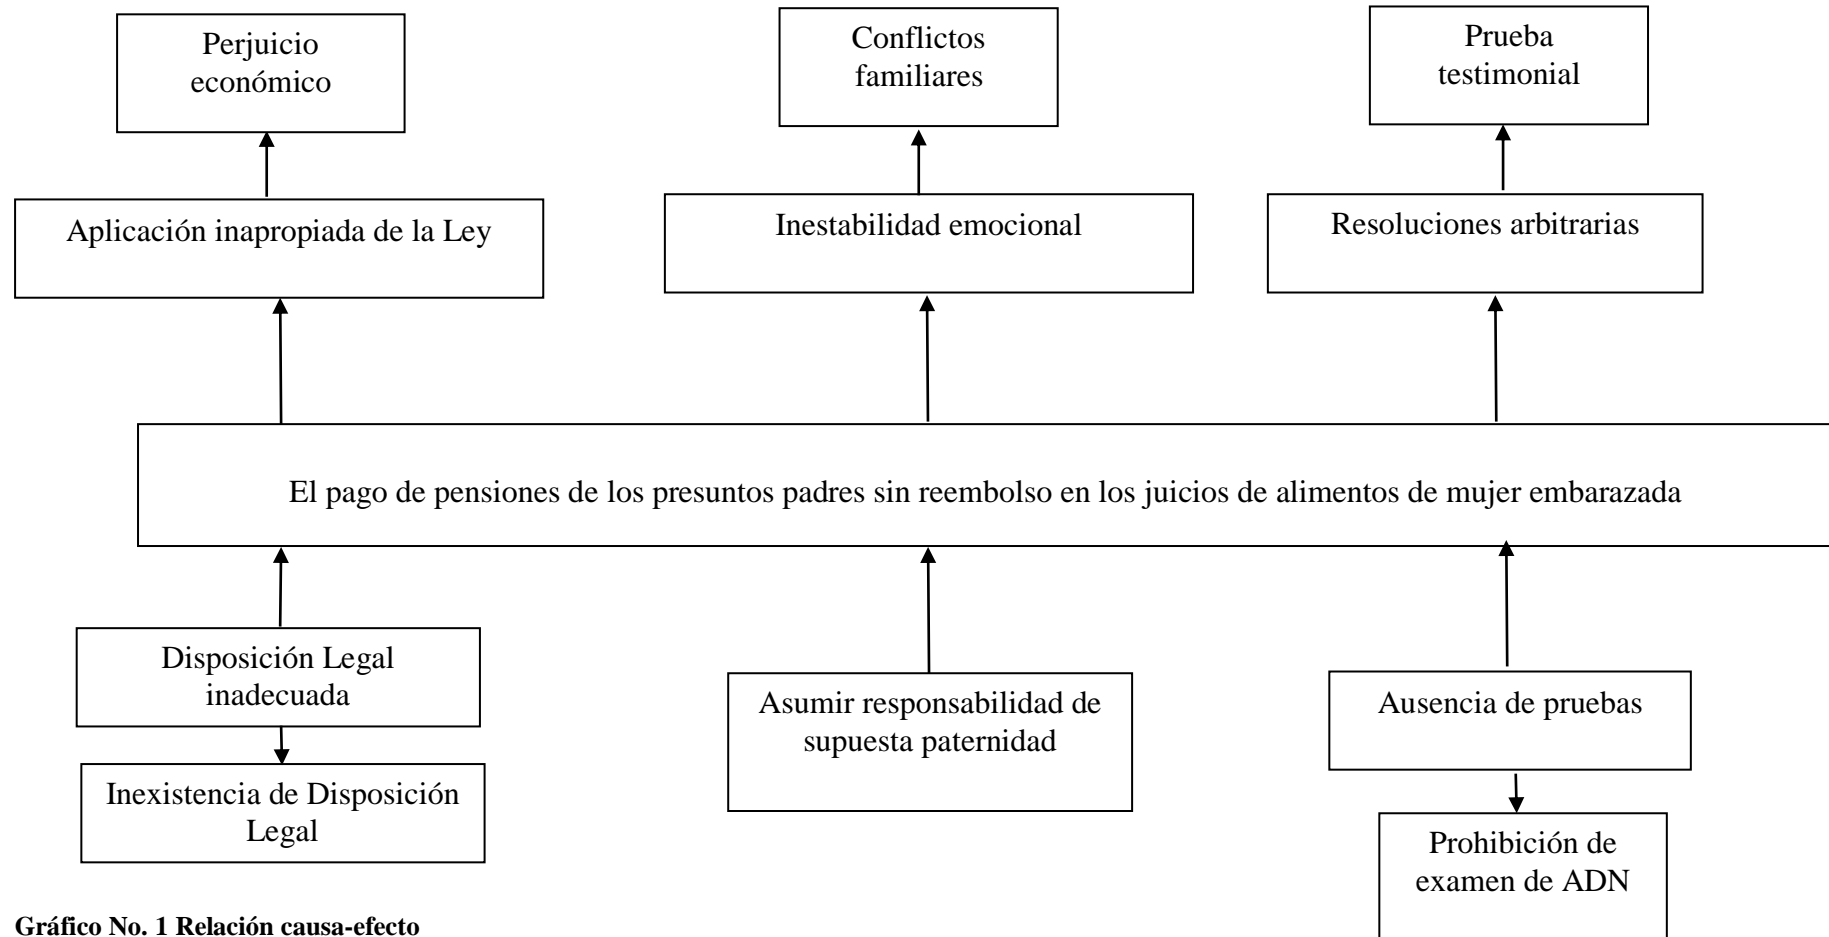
Perjuicio económico

Conflictos familiares

Prueba testimonial

Aplicación inapropiada de la Ley

Inestabilidad emocional

Resoluciones arbitrarias

El pago de pensiones de los presuntos padres sin reembolso en los juicios de alimentos de mujer embarazada

Disposición Legal inadecuada

Inexistencia de Disposición Legal

Asumir responsabilidad de supuesta paternidad

Ausencia de pruebas

Prohibición de examen de ADN

**Gráfico No. 1 Relación causa-efecto**